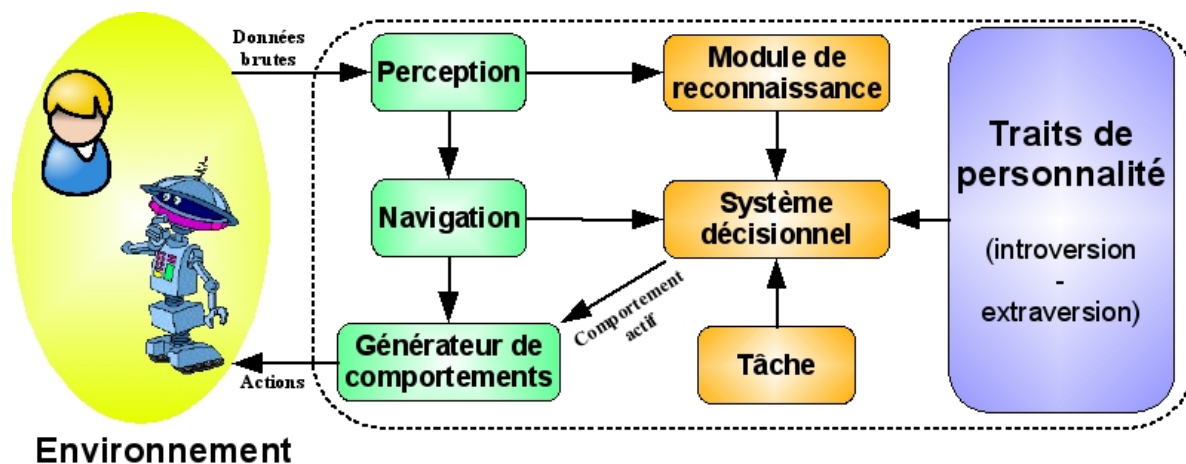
Données brutes

Perception

Module de reconnaissance

Traits de personnalité

(introversion - extraversion)

Navigation

Système décisionnel

Comportement actif

Générateur de comportements

Tâche

Actions

Environnement